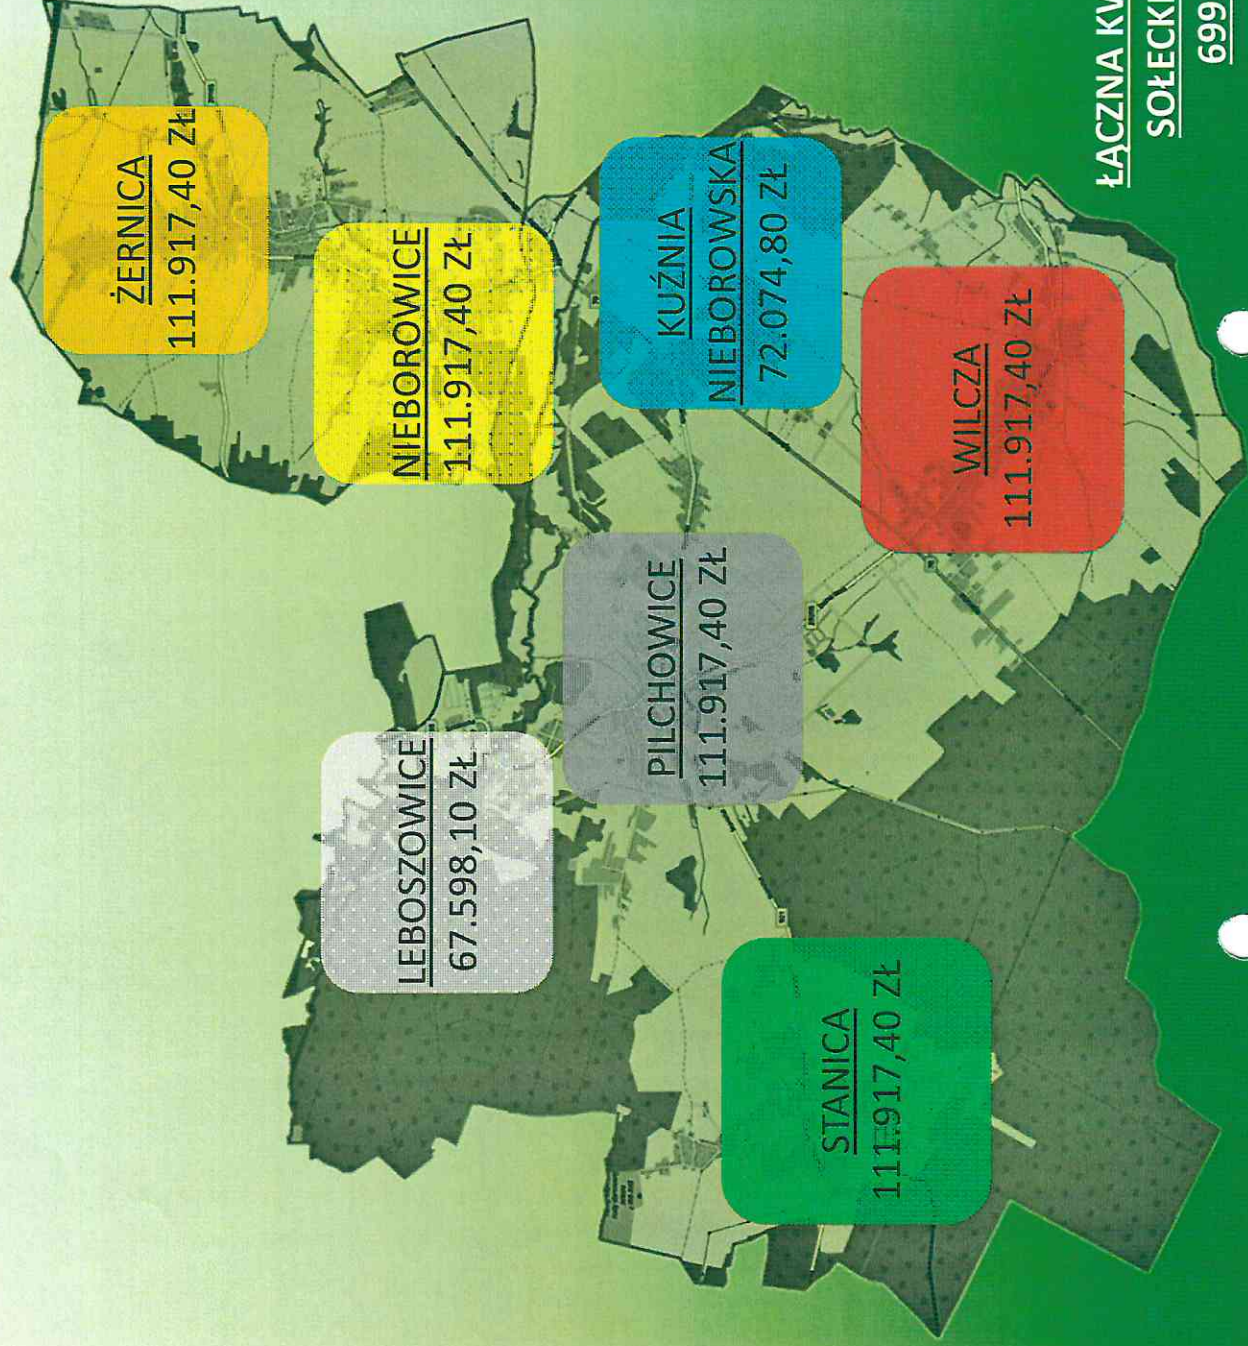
ŁĄCZNA KW
SOŁECK
699

ŻERNICA
111.917,40 Zł

NIEBOROWICE
111.917,40 Zł

KUŹNIA NIEBOROWSKA
72.074,80 Zł

WILCZA
111.917,40 Zł

PILCHOWICE
111.917,40 Zł

LEBOSZOWICE
67.598,10 Zł

STANICA
111.917,40 Zł